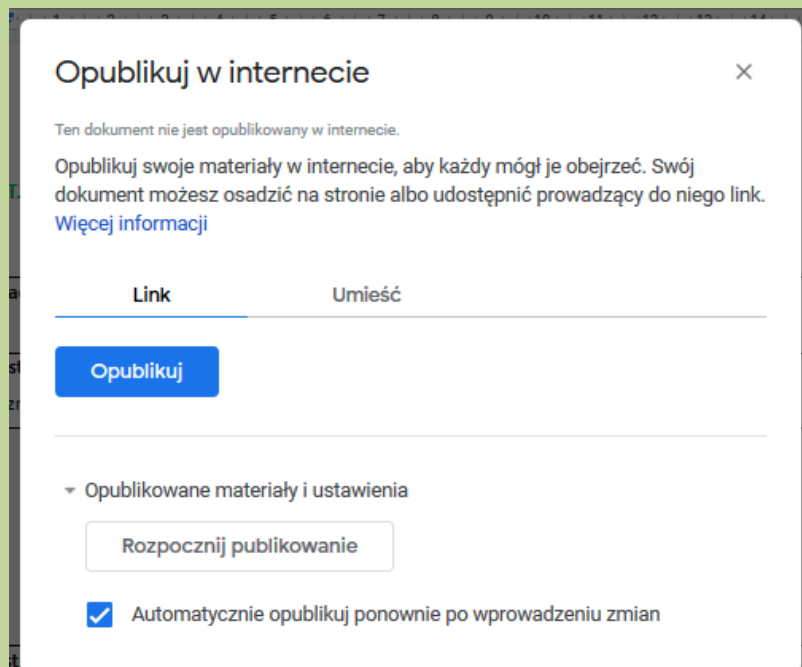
Opublikuj w internecie

×

Ten dokument nie jest opublikowany w internecie.

Opublikuj swoje materiały w internecie, aby każdy mógł je obejrzeć. Swój dokument możesz osadzić na stronie albo udostępnić prowadzący do niego link. Więcej informacji

Link

Umieść

Opublikuj

Opublikowane materiały i ustawienia

Rozpocznij publikowanie

Automatycznie opublikuj ponownie po wprowadzeniu zmian